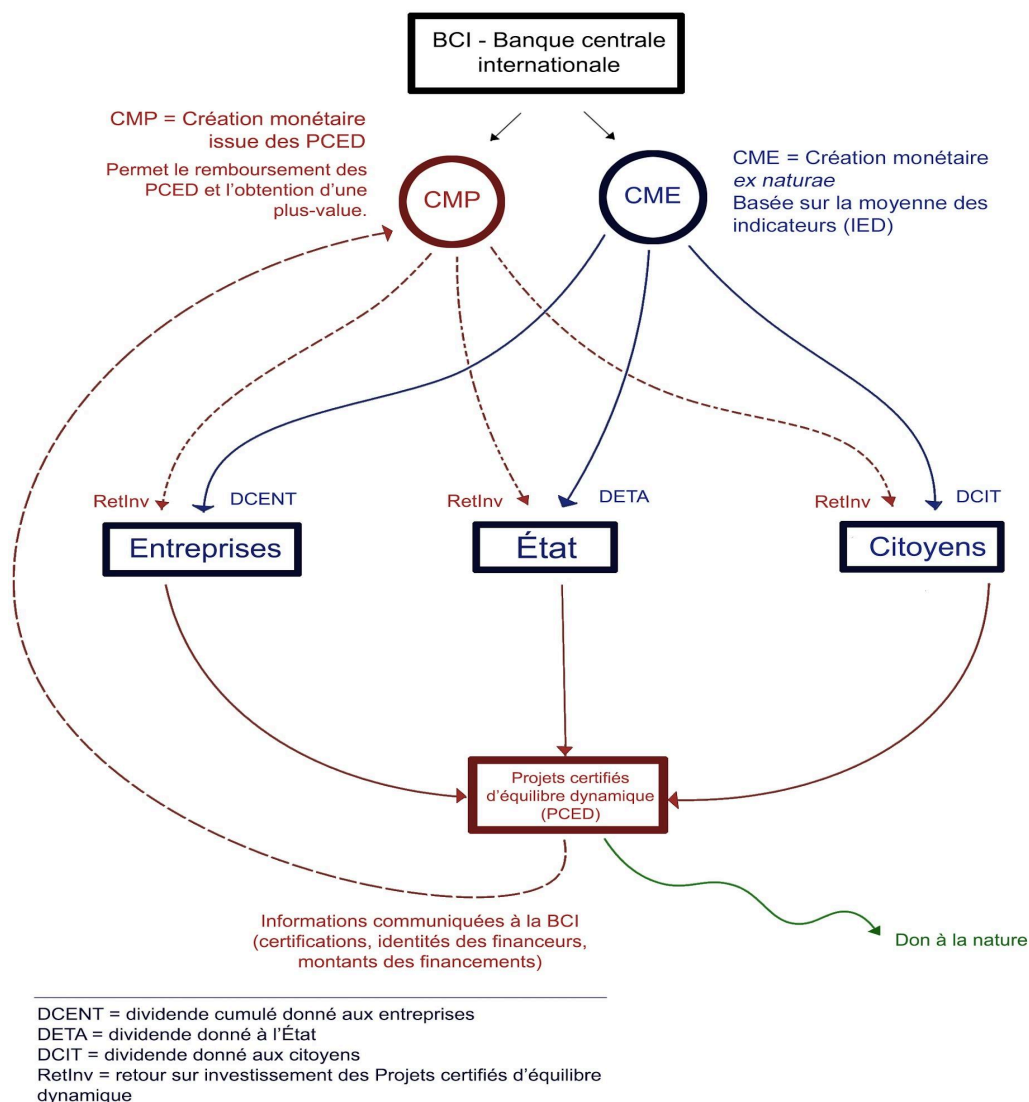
BCI - Banque centrale internationale

CMP = Création monétaire issue des PCED

Permet le remboursement des PCED et l'obtention d'une plus-value.

CMP

CME

CME = Création monétaire *ex naturae*
Basée sur la moyenne des indicateurs (IED)

RetInv
DCENT
Entreprises

RetInv
DETA
État

RetInv
DCIT
Citoyens

Projets certifiés d'équilibre dynamique (PCED)

Informations communiquées à la BCI (certifications, identités des financeurs, montants des financements)

Don à la nature

DCENT = dividende cumulé donné aux entreprises
DETA = dividende donné à l'État
DCIT = dividende donné aux citoyens
RetInv = retour sur investissement des Projets certifiés d'équilibre dynamique